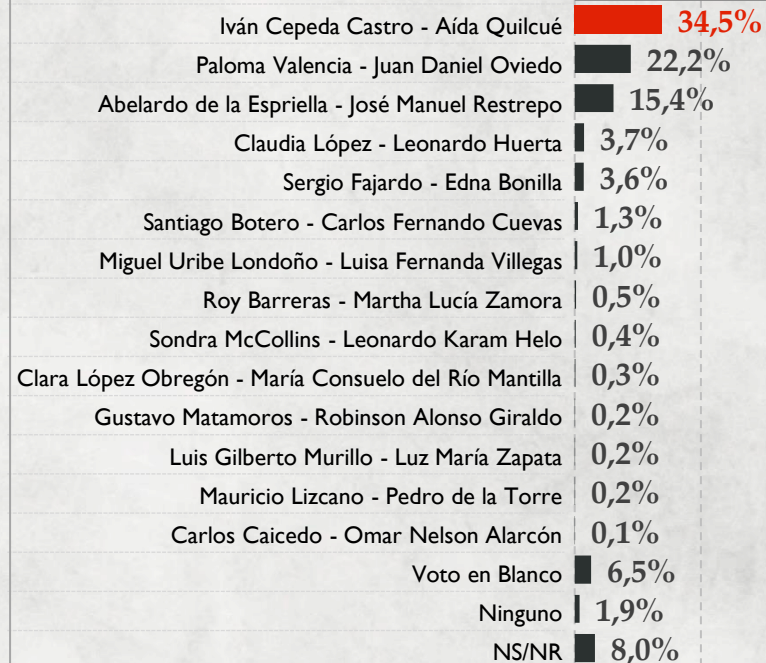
| | |
|---|---|
| Iván Cepeda Castro - Aída Quilcué | 34,5% |
| Paloma Valencia - Juan Daniel Oviedo | 22,2% |
| Abelardo de la Espriella - José Manuel Restrepo | 15,4% |
| Claudia López - Leonardo Huerta | 3,7% |
| Sergio Fajardo - Edna Bonilla | 3,6% |
| Santiago Botero - Carlos Fernando Cuevas | 1,3% |
| Miguel Uribe Londoño - Luisa Fernanda Villegas | 1,0% |
| Roy Barreras - Martha Lucía Zamora | 0,5% |
| Sondra McCollins - Leonardo Karam Helo | 0,4% |
| Clara López Obregón - María Consuelo del Río Mantilla | 0,3% |
| Gustavo Matamoros - Robinson Alonso Giraldo | 0,2% |
| Luis Gilberto Murillo - Luz María Zapata | 0,2% |
| Mauricio Lizcano - Pedro de la Torre | 0,2% |
| Carlos Caicedo - Omar Nelson Alarcón | 0,1% |
| Voto en Blanco | 6,5% |
| Ninguno | 1,9% |
| NS/NR | 8,0% |